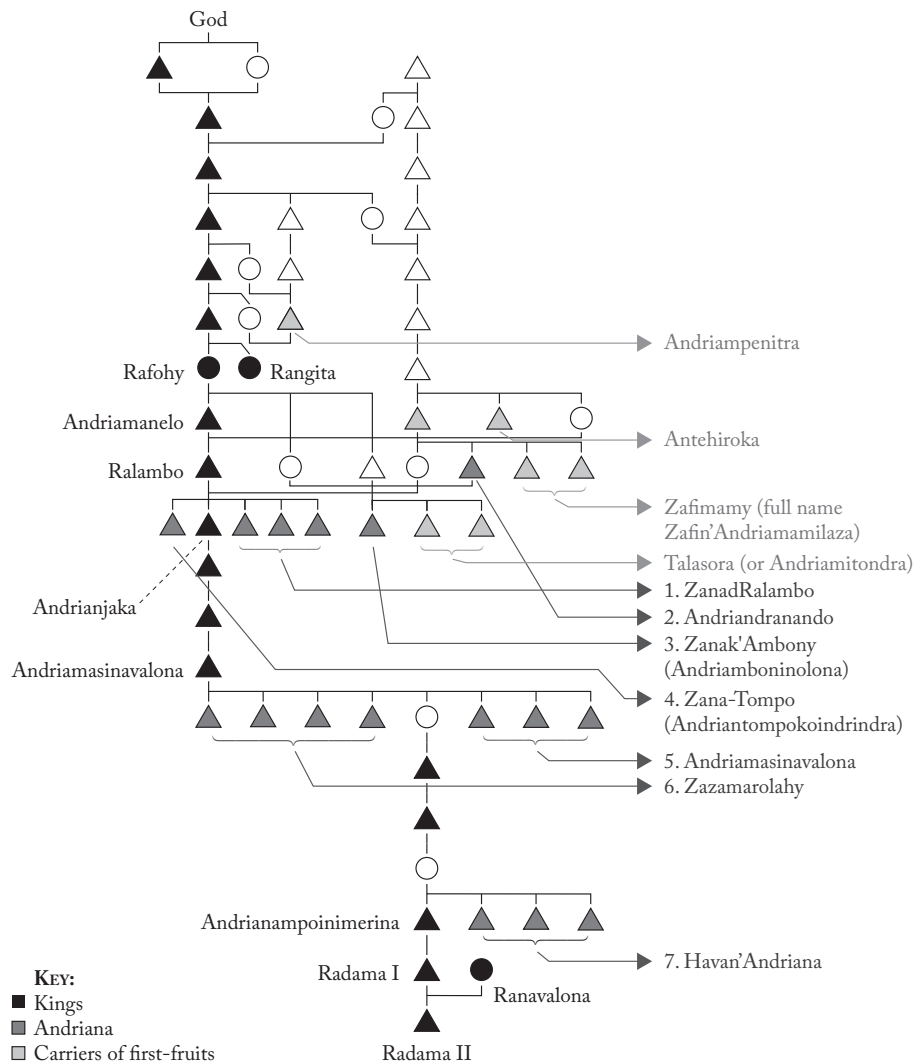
God

Andriampenitra

Rafohy

Rangita

Andriamanelo

Antehiroka

Ralambo

Zafimamy (full name Zafin'Andriamamilaza)

Talasora (or Andriamitondra)

Andrianjaka

1. ZanadRalambo

2. Andriandranando

3. Zanak'Ambony (Andriamboninolona)

Andriamasinavalona

4. Zana-Tompo (Andriantompokoindrindra)

5. Andriamasinavalona

6. Zazamarolahy

Andrianampoinimerina

7. Havan'Andriana

Radama I

Ranavalona

Radama II

KEY:
Kings
Andriana
Carriers of first-fruits